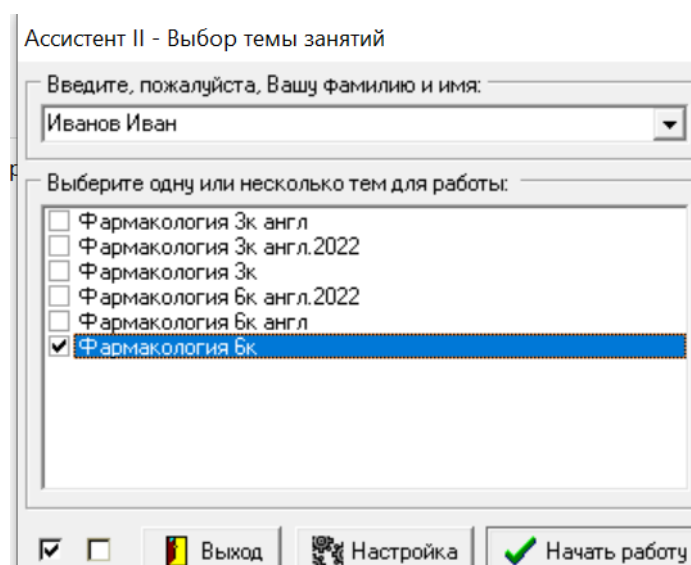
Ассистент II - Выбор темы занятий

Введите, пожалуйста, Вашу фамилию и имя:

Иванов Иван

Выберите одну или несколько тем для работы:

Фармакология 3к англ
Фармакология 3к англ.2022
Фармакология 3к
Фармакология 6к англ.2022
Фармакология 6к англ
Фармакология 6к

Выход
Настройка
Начать работу